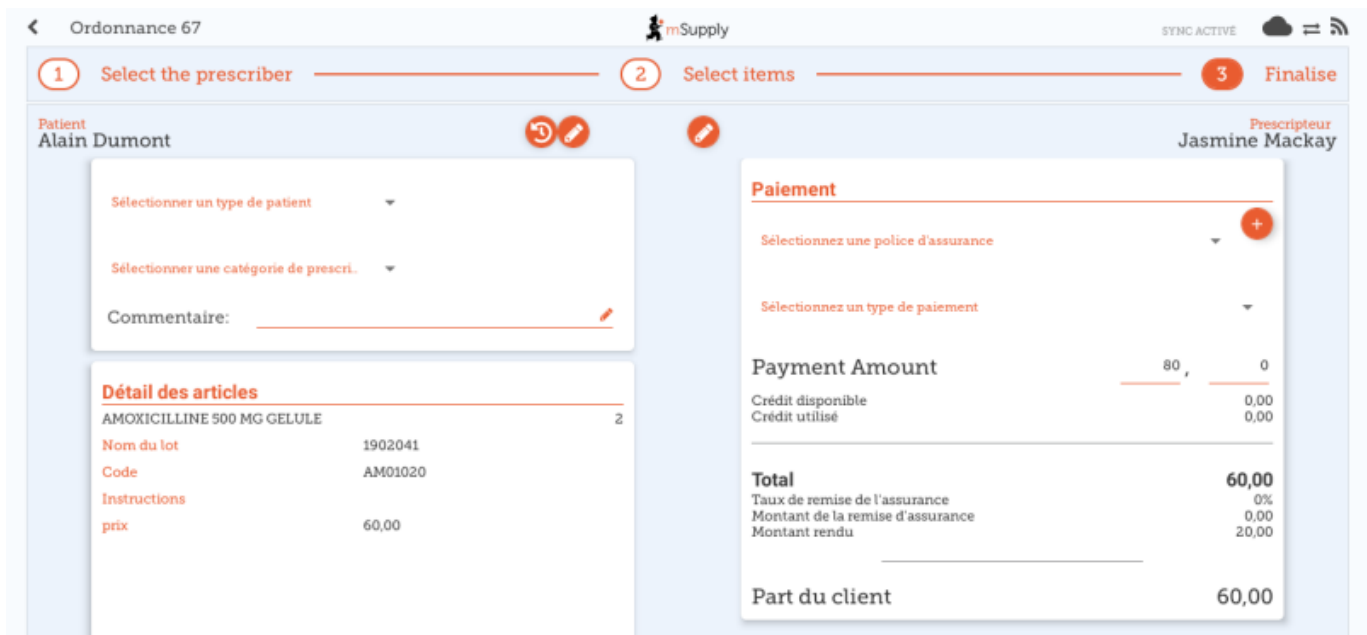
Ordonnance 67

mSupply

SYNC ACTIVE

1 Select the prescriber

2 Select items

3 Finalise

Patient
Alain Dumont

Prescripteur
Jasmine Mackay

Sélectionner un type de patient

Sélectionner une catégorie de prescri..

Commentaire:

Détail des articles

AMOXICILLINE 500 MG GELULE 2

| | |
|---|---|
| Nom du lot | 1902041 |
| Code | AM01020 |
| Instructions | |
| prix | 60,00 |

Paiement

Sélectionnez une police d'assurance

Sélectionnez un type de paiement

Payment Amount 80 , 0

Crédit disponible 0,00
Crédit utilisé 0,00

Total 60,00
Taux de remise de l'assurance 0%
Montant de la remise d'assurance 0,00
Montant rendu 20,00

Part du client 60,00